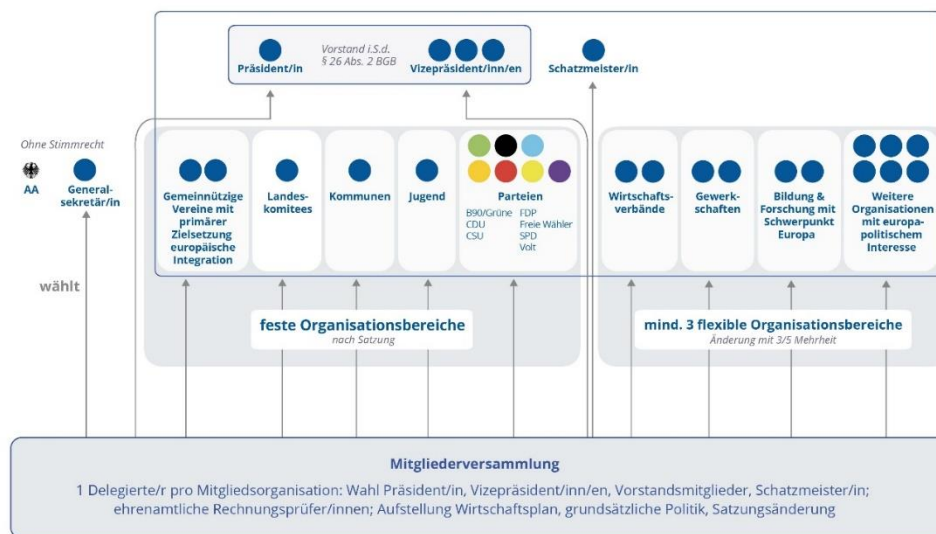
Präsident/in

Vorstand i.S.d. § 26 Abs. 2 BGB

Vizepräsident/inn/en

Schatzmeister/in

Ohne Stimmrecht

AA

General-sekretär/in

wählt

Gemeinnützige Vereine mit primärer Zielsetzung europäische Integration

Landes-komitees

Kommunen

Jugend

Parteien

B90/Grüne
CDU
CSU
FDP
Freie Wähler
SPD
Volt

Wirtschafts-verbände

Gewerk-schaften

Bildung & Forschung mit Schwerpunkt Europa

Weitere Organisationen mit europa-politischem Interesse

feste Organisationsbereiche
nach Satzung

mind. 3 flexible Organisationsbereiche
Änderung mit 3/5 Mehrheit

Mitgliederversammlung

1 Delegierte/r pro Mitgliedsorganisation: Wahl Präsident/in, Vizepräsident/inn/en, Vorstandsmitglieder, Schatzmeister/in; ehrenamtliche Rechnungsprüfer/innen; Aufstellung Wirtschaftsplan, grundsätzliche Politik, Satzungsänderung